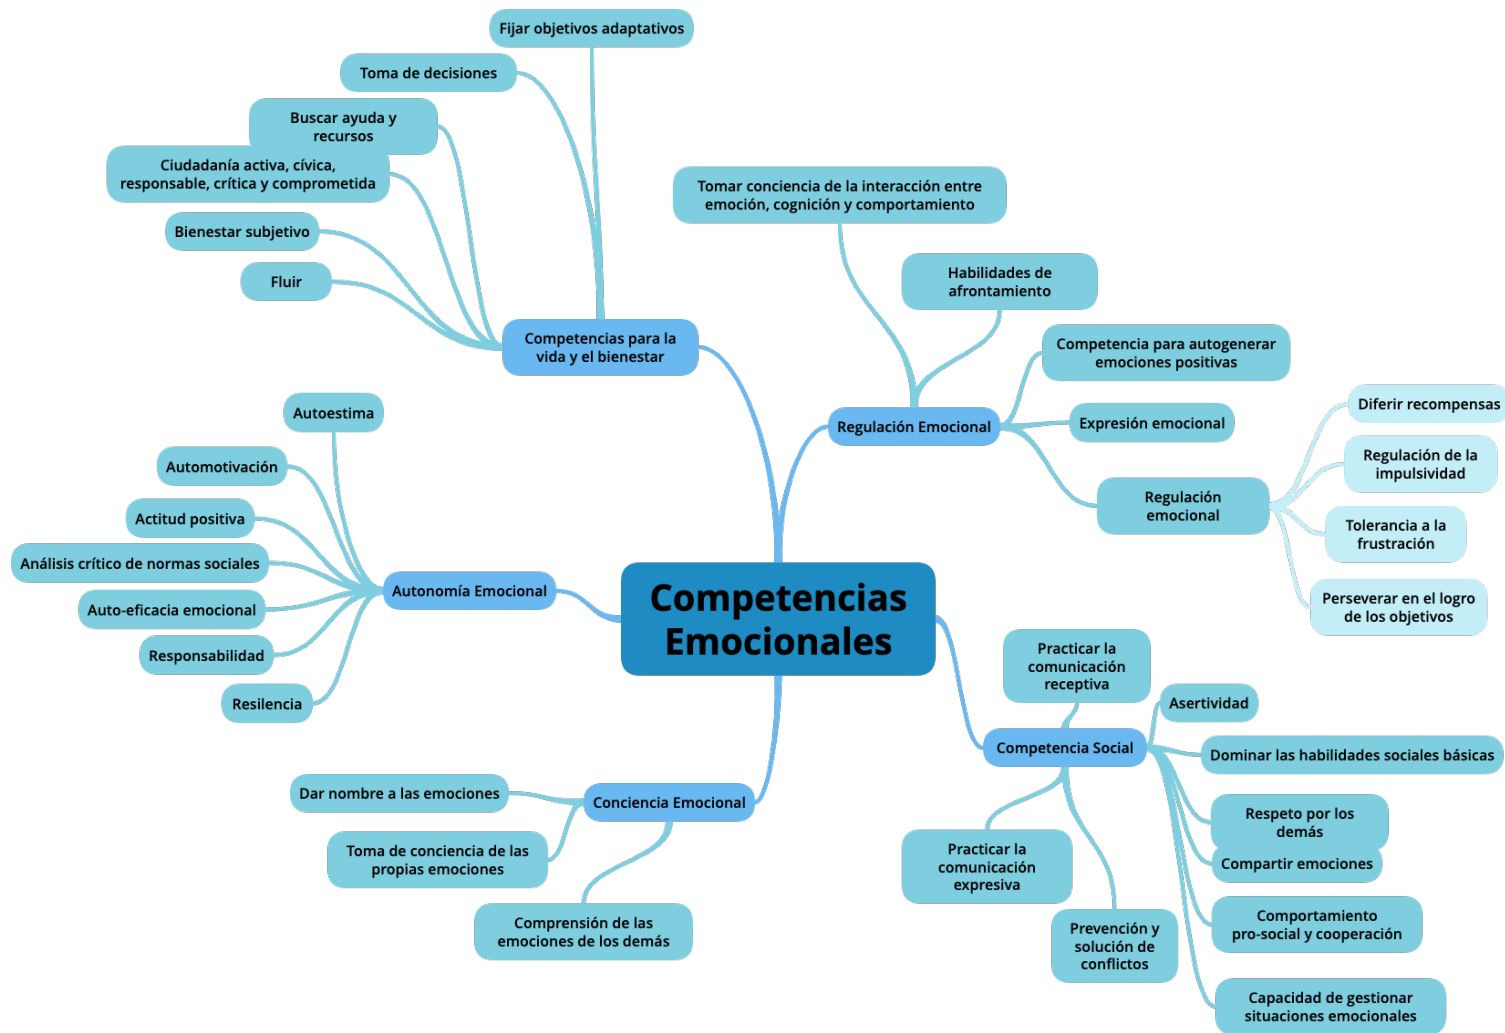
Competencias Emocionales

Competencias para la vida y el bienestar

Fijar objetivos adaptativos

Toma de decisiones

Buscar ayuda y recursos

Ciudadanía activa, cívica, responsable, crítica y comprometida

Bienestar subjetivo

Fluir

Regulación Emocional

Tomar conciencia de la interacción entre emoción, cognición y comportamiento

Habilidades de afrontamiento

Competencia para autogenerar emociones positivas

Expresión emocional

Regulación emocional

Diferir recompensas

Regulación de la impulsividad

Tolerancia a la frustración

Perseverar en el logro de los objetivos

Autonomía Emocional

Autoestima

Automotivación

Actitud positiva

Análisis crítico de normas sociales

Auto-eficacia emocional

Responsabilidad

Resiliencia

Competencia Social

Practicar la comunicación receptiva

Asertividad

Dominar las habilidades sociales básicas

Respeto por los demás

Compartir emociones

Comportamiento pro-social y cooperación

Capacidad de gestionar situaciones emocionales

Practicar la comunicación expresiva

Prevención y solución de conflictos

Conciencia Emocional

Dar nombre a las emociones

Toma de conciencia de las propias emociones

Comprensión de las emociones de los demás